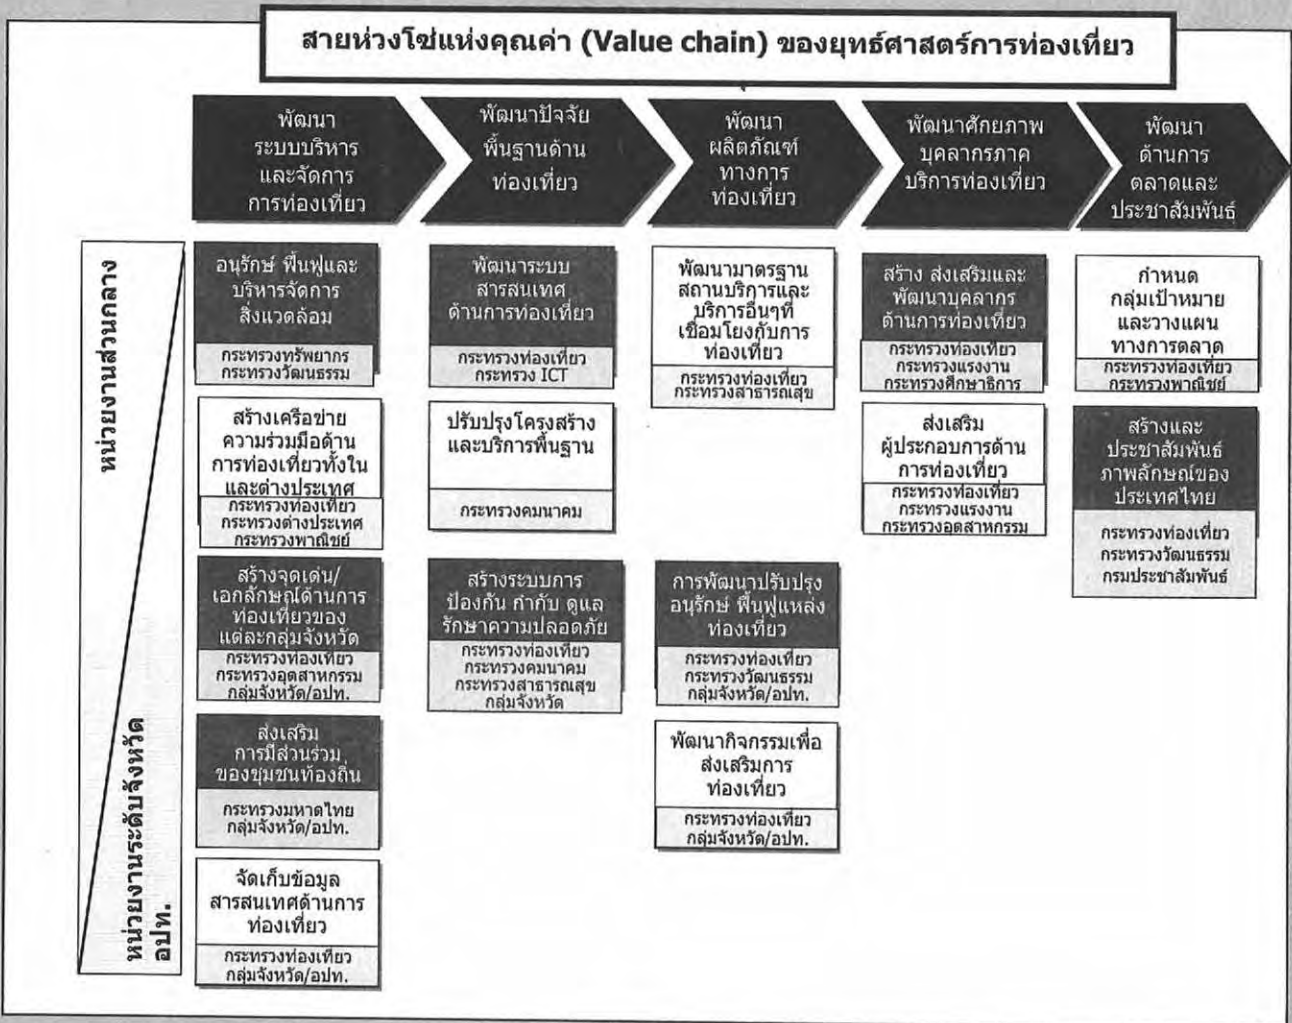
สายห่วงโซ่แห่งคุณค่า (Value chain) ของยุทธ์ศาสตร์การท่องเที่ยว

พัฒนาระบบบริหารและจัดการการท่องเที่ยว

พัฒนาปัจจัยพื้นฐานด้านท่องเที่ยว

พัฒนาผลิตภัณฑ์ทางการท่องเที่ยว

พัฒนาศักยภาพบุคลากรภาคบริการท่องเที่ยว

พัฒนาด้านการตลาดและประชาสัมพันธ์

หน่วยงานส่วนกลาง

หน่วยงานระดับจังหวัด อปท.

อนุรักษ์ ฟื้นฟูและบริหารจัดการสิ่งแวดล้อม
กระทรวงทรัพยากร
กระทรวงวัฒนธรรม

สร้างเครือข่ายความร่วมมือด้านการท่องเที่ยวทั้งในและต่างประเทศ
กระทรวงท่องเที่ยว
กระทรวงต่างประเทศ
กระทรวงพาณิชย์

สร้างจุดเด่น/เอกลักษณ์ด้านการท่องเที่ยวของแต่ละกลุ่มจังหวัด
กระทรวงท่องเที่ยว
กระทรวงอุตสาหกรรม
กลุ่มจังหวัด/อปท.

ส่งเสริมการมีส่วนร่วมของชุมชนท้องถิ่น
กระทรวงมหาดไทย
กลุ่มจังหวัด/อปท.

จัดเก็บข้อมูลสารสนเทศด้านการท่องเที่ยว
กระทรวงท่องเที่ยว
กลุ่มจังหวัด/อปท.

พัฒนาระบบสารสนเทศด้านการท่องเที่ยว
กระทรวงท่องเที่ยว
กระทรวง ICT

ปรับปรุงโครงสร้างและบริการพื้นฐาน
กระทรวงคมนาคม

สร้างระบบการป้องกัน กำกับ ดูแลรักษาความปลอดภัย
กระทรวงท่องเที่ยว
กระทรวงคมนาคม
กระทรวงสาธารณสุข
กลุ่มจังหวัด

พัฒนามาตรฐานสถานบริการและบริการอื่นๆที่เชื่อมโยงกับการท่องเที่ยว
กระทรวงท่องเที่ยว
กระทรวงสาธารณสุข

การพัฒนาปรับปรุงอนุรักษ์ ฟื้นฟูแหล่งท่องเที่ยว
กระทรวงท่องเที่ยว
กระทรวงวัฒนธรรม
กลุ่มจังหวัด/อปท.

พัฒนากิจกรรมเพื่อส่งเสริมการท่องเที่ยว
กระทรวงท่องเที่ยว
กลุ่มจังหวัด/อปท.

สร้าง ส่งเสริมและพัฒนาบุคลากรด้านการท่องเที่ยว
กระทรวงท่องเที่ยว
กระทรวงแรงงาน
กระทรวงศึกษาธิการ

ส่งเสริมผู้ประกอบการด้านการท่องเที่ยว
กระทรวงท่องเที่ยว
กระทรวงแรงงาน
กระทรวงอุตสาหกรรม

กำหนดกลุ่มเป้าหมายและวางแผนทางการตลาด
กระทรวงท่องเที่ยว
กระทรวงพาณิชย์

สร้างและประชาสัมพันธ์ภาพลักษณ์ของประเทศไทย
กระทรวงท่องเที่ยว
กระทรวงวัฒนธรรม
กรมประชาสัมพันธ์